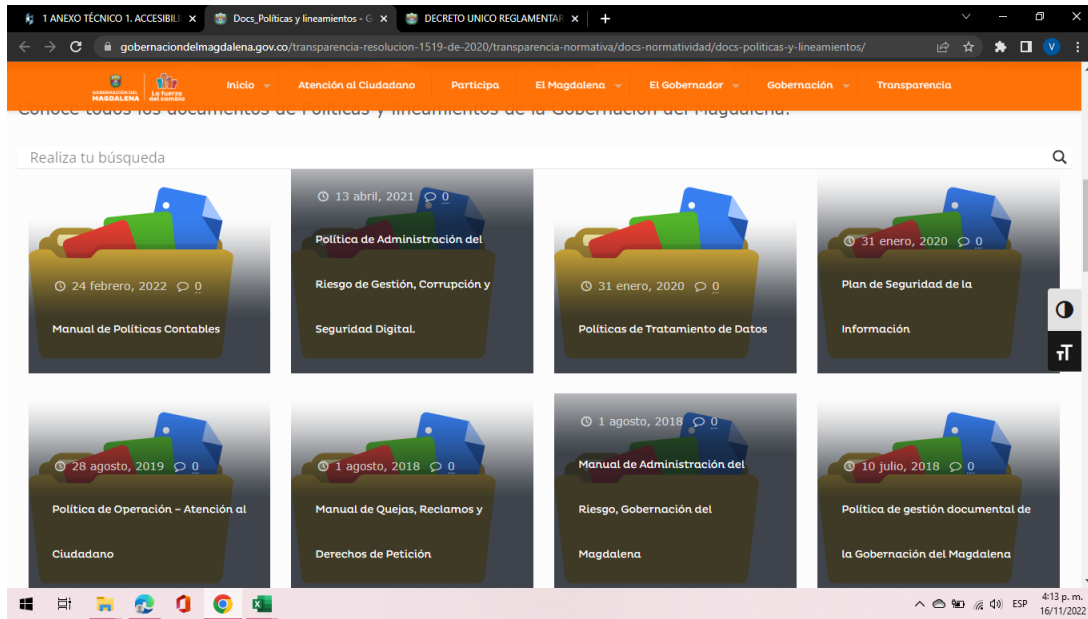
1 ANEXO TÉCNICO 1. ACCESIBILI ×
Docs_Políticas y lineamientos - G ×
DECRETO UNICO REGLAMENTAR ×
+

gobernaciondelmagdalena.gov.co/transparencia-resolucion-1519-de-2020/transparencia-normativa/docs-normatividad/docs-politicas-y-lineamientos/

GOBERNACIÓN DEL MAGDALENA La fuerza del cambio

Inicio
Atención al Ciudadano
Participa
El Magdalena
El Gobernador
Gobernación
Transparencia

Conoce todos los documentos de Políticas y lineamientos de la Gobernación del Magdalena.

Realiza tu búsqueda

24 febrero, 2022 0
Manual de Políticas Contables

13 abril, 2021 0
Política de Administración del Riesgo de Gestión, Corrupción y Seguridad Digital.

31 enero, 2020 0
Políticas de Tratamiento de Datos

31 enero, 2020 0
Plan de Seguridad de la Información

28 agosto, 2019 0
Política de Operación – Atención al Ciudadano

1 agosto, 2018 0
Manual de Quejas, Reclamos y Derechos de Petición

1 agosto, 2018 0
Manual de Administración del Riesgo, Gobernación del Magdalena

10 julio, 2018 0
Política de gestión documental de la Gobernación del Magdalena

ESP
4:13 p. m.
16/11/2022